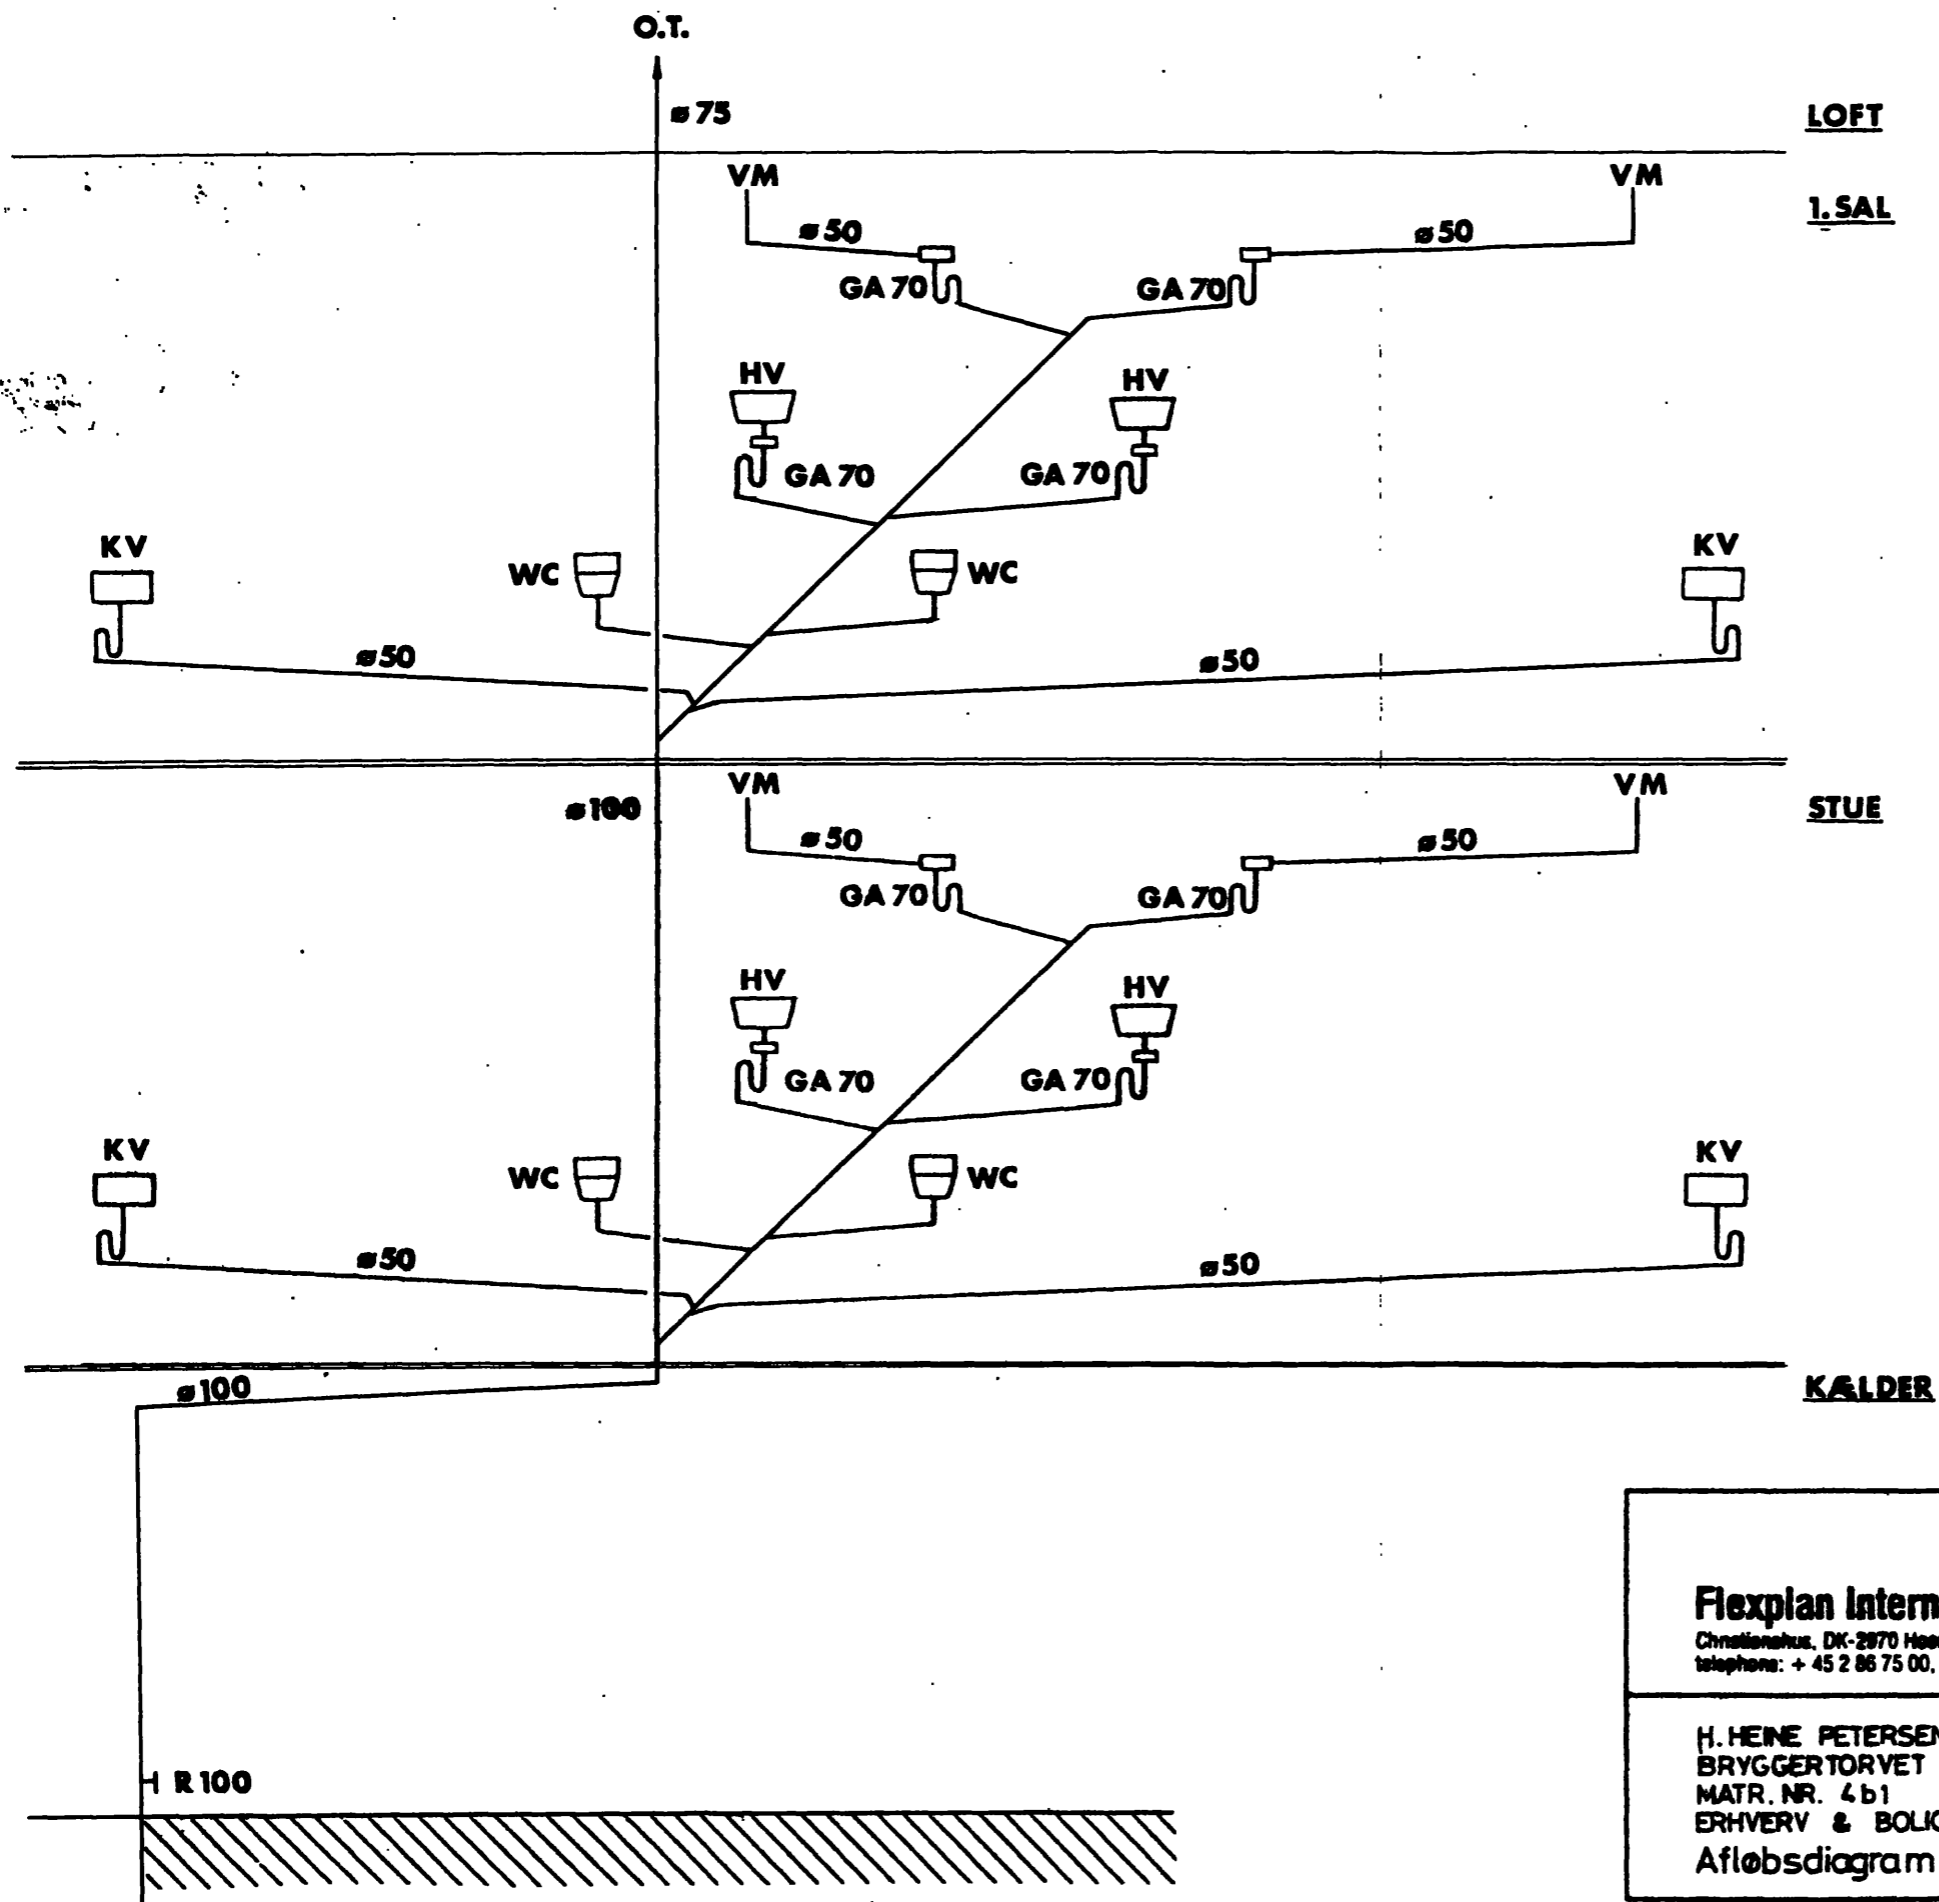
O.T.

ø75

LOFT

VM

VM

1. SAL

ø50

ø50

GA 70

GA 70

HV

HV

GA 70

GA 70

KV

WC

WC

KV

ø50

ø50

VM

VM

ø100

STUE

ø50

ø50

GA 70

GA 70

HV

HV

GA 70

GA 70

KV

WC

WC

KV

ø50

ø50

ø100

KÆLDER

Flexplan Intern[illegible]
Christianshus, DK-2970 Hø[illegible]
telephone: + 45 2 86 75 00, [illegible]

H. HEINE PETERSEN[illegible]
BRYGGERTORVET
MATR. NR. 4b1
ERHVERV & BOLI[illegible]
Afløbsdiagram

R 100